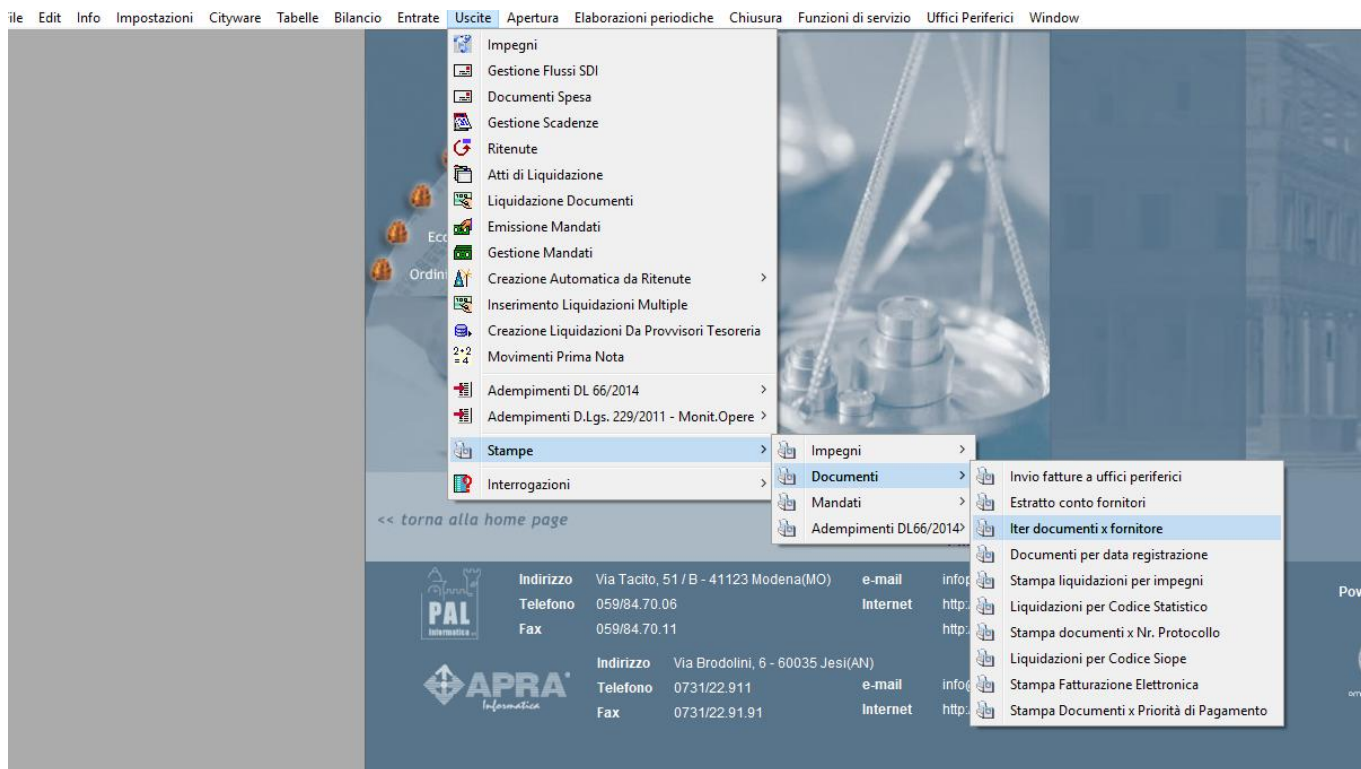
ile Edit Info Impostazioni Cityware Tabelle Bilancio Entrate Uscite Apertura Elaborazioni periodiche Chiusura Funzioni di servizio Uffici Periferici Window

Impegni
Gestione Flussi SDI
Documenti Spesa
Gestione Scadenze
Ritenute
Atti di Liquidazione
Liquidazione Documenti
Emissione Mandati
Gestione Mandati
Creazione Automatica da Ritenute >
Inserimento Liquidazioni Multiple
Creazione Liquidazioni Da Provvisori Tesoreria
$\frac{2+2}{=4}$ Movimenti Prima Nota
Adempimenti DL 66/2014 >
Adempimenti D.Lgs. 229/2011 - Monit.Opere >
Stampe >
Interrogazioni >

Impegni >
Documenti >
Mandati >
Adempimenti DL66/2014 >

Invio fatture a uffici periferici
Estratto conto fornitori
Iter documenti x fornitore
Documenti per data registrazione
Stampa liquidazioni per impegni
Liquidazioni per Codice Statistico
Stampa documenti x Nr. Protocollo
Liquidazioni per Codice Siope
Stampa Fatturazione Elettronica
Stampa Documenti x Priorità di Pagamento

Ec
Ordin

<< torna alla home page

PAL Informatica
Indirizzo Via Tacito, 51 / B - 41123 Modena(MO) e-mail info
Telefono 059/84.70.06 Internet http:
Fax 059/84.70.11 http:

APRA Informatica
Indirizzo Via Brodolini, 6 - 60035 Jesi(AN)
Telefono 0731/22.911 e-mail info
Fax 0731/22.91.91 Internet http:

Pov